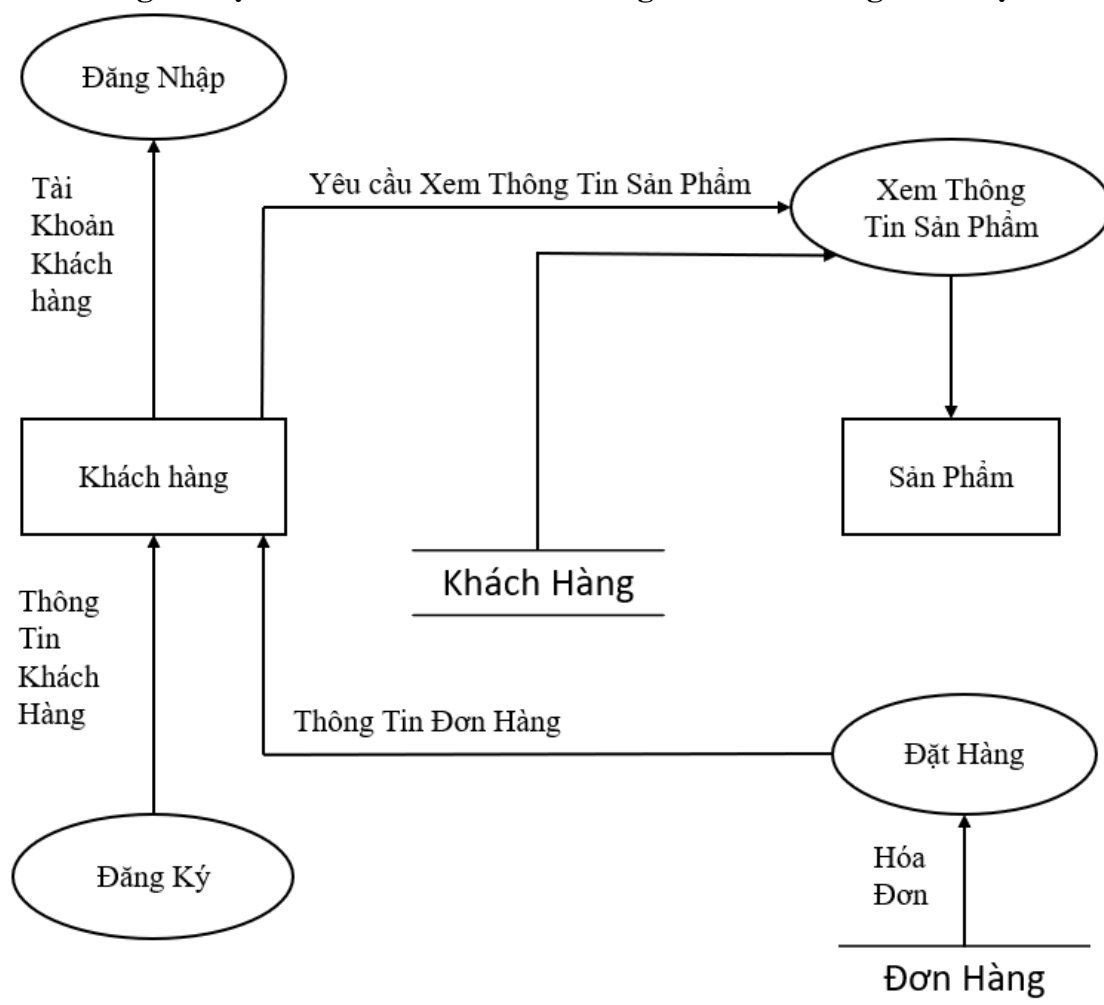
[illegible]

Đăng Nhập

Tài Khoản Khách hàng

Yêu cầu Xem Thông Tin Sản Phẩm

Xem Thông Tin Sản Phẩm

Khách hàng

Sản Phẩm

Khách Hàng

Thông Tin Khách Hàng

Thông Tin Đơn Hàng

Đặt Hàng

Đăng Ký

Hóa Đơn

Đơn Hàng